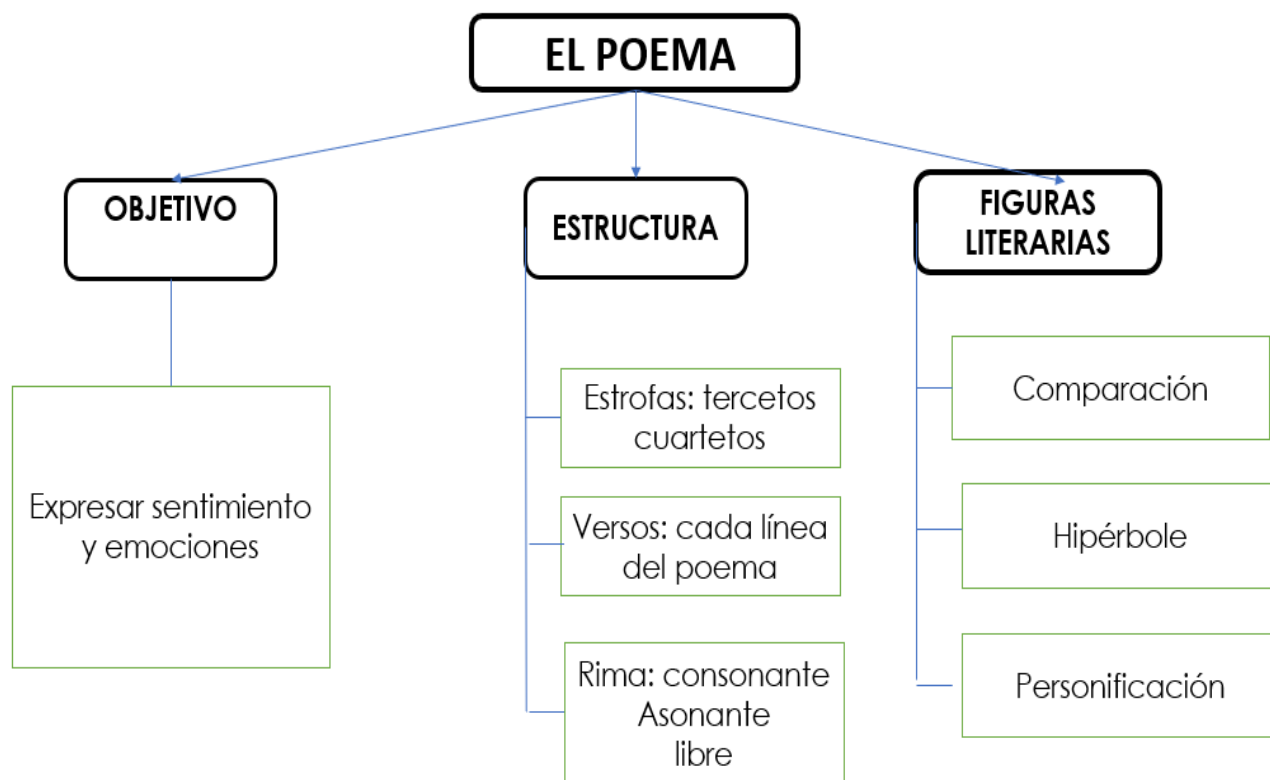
EL POEMA

OBJETIVO

Expresar sentimiento y emociones

ESTRUCTURA

Estrofas: tercetos cuartetos

Versos: cada línea del poema

Rima: consonante Asonante libre

FIGURAS LITERARIAS

Comparación

Hipérbole

Personificación